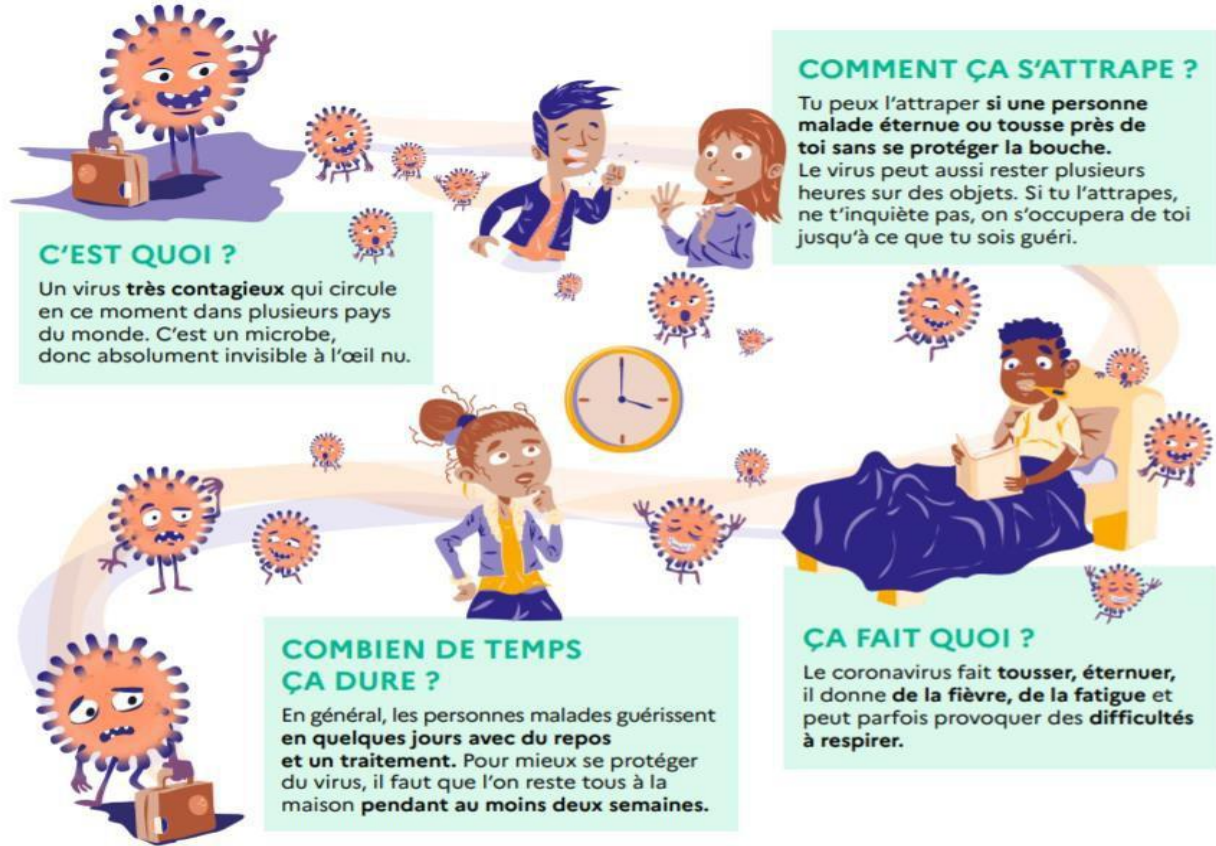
COMMENT ÇA S'ATTRAPE ?

Tu peux l'attraper si une personne malade éternue ou tousse près de toi sans se protéger la bouche. Le virus peut aussi rester plusieurs heures sur des objets. Si tu l'attrapes, ne t'inquiète pas, on s'occupera de toi jusqu'à ce que tu sois guéri.

C'EST QUOI ?

Un virus très contagieux qui circule en ce moment dans plusieurs pays du monde. C'est un microbe, donc absolument invisible à l'œil nu.

COMBIEN DE TEMPS ÇA DURE ?

En général, les personnes malades guérissent en quelques jours avec du repos et un traitement. Pour mieux se protéger du virus, il faut que l'on reste tous à la maison pendant au moins deux semaines.

ÇA FAIT QUOI ?

Le coronavirus fait tousser, éternuer, il donne de la fièvre, de la fatigue et peut parfois provoquer des difficultés à respirer.